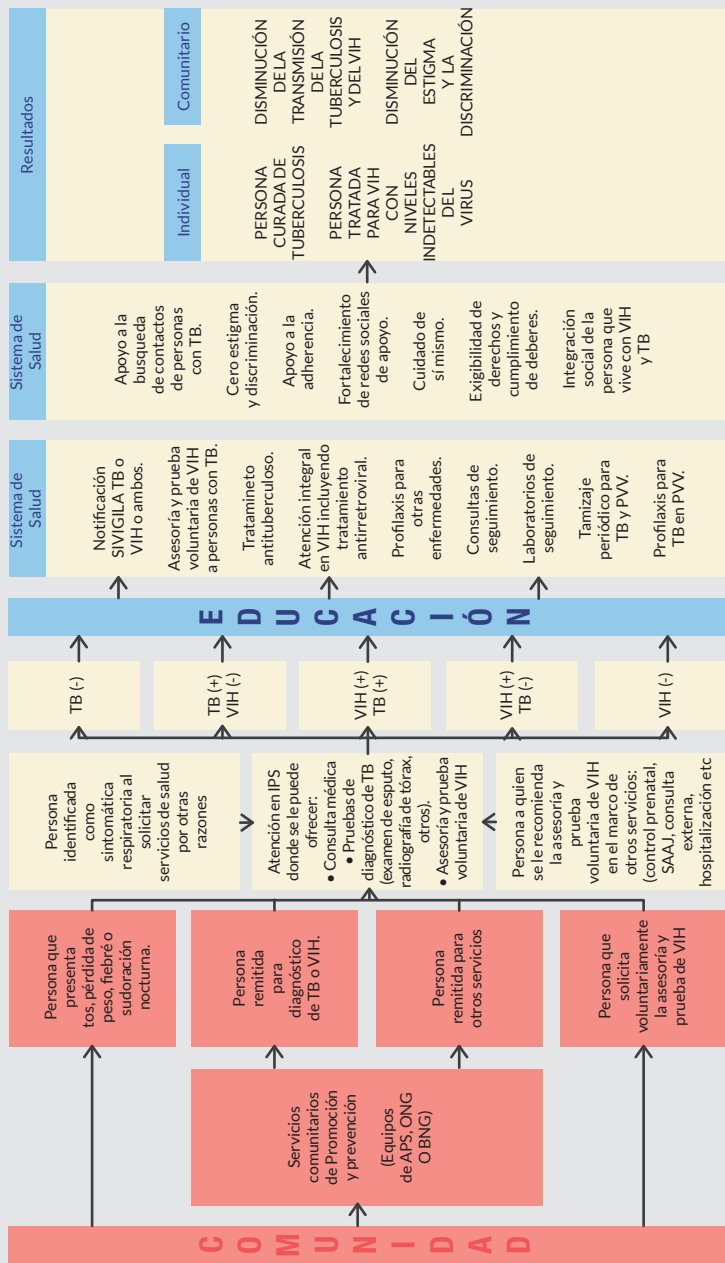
COMUNIDAD

Servicios comunitarios de Promoción y prevención

(Equipos de APS, ONG O BNG)

Persona que presenta tos, pérdida de peso, fiebre o sudoración nocturna.

Persona remitida para diagnóstico de TB o VIH.

Persona remitida para otros servicios

Persona que solicita voluntariamente la asesoría y prueba de VIH

Persona identificada como sintomática respiratoria al solicitar servicios de salud por otras razones

Atención en IPS donde se le puede ofrecer:
• Consulta médica
• Pruebas de diagnóstico de TB (examen de esputo, radiografía de tórax, otros).
• Asesoría y prueba voluntaria de VIH

Persona a quien se le recomienda la asesoría y prueba voluntaria de VIH en el marco de otros servicios: (control prenatal, SAAJ, consulta externa, hospitalización etc

TB (-)

TB (+) VIH (-)

VIH (+) TB (+)

VIH (+) TB (-)

VIH (-)

EDUCACIÓN

Sistema de Salud

Notificación SIVIGILA TB o VIH o ambos.

Asesoría y prueba voluntaria de VIH a personas con TB.

Tratamineto antituberculoso.

Atención integral en VIH incluyendo tratamiento antirretroviral.

Profilaxis para otras enfermedades.

Consultas de seguimiento.

Laboratorios de seguimiento.

Tamizaje periódico para TB y PVV.

Profilaxis para TB en PVV.

Sistema de Salud

Apoyo a la busqueda de contactos de personas con TB.

Cero estigma y discriminación.

Apoyo a la adherencia.

Fortalecimiento de redes sociales de apoyo.

Cuidado de sí mismo.

Exigibilidad de derechos y cumplimiento de deberes.

Integración social de la persona que vive con VIH y TB

Resultados

Individual

PERSONA CURADA DE TUBERCULOSIS

PERSONA TRATADA PARA VIH CON NIVELES INDETECTABLES DEL VIRUS

Comunitario

DISMINUCIÓN DE LA TRANSMISIÓN DE LA TUBERCULOSIS Y DEL VIH

DISMINUCIÓN DEL ESTIGMA Y LA DISCRIMINACIÓN